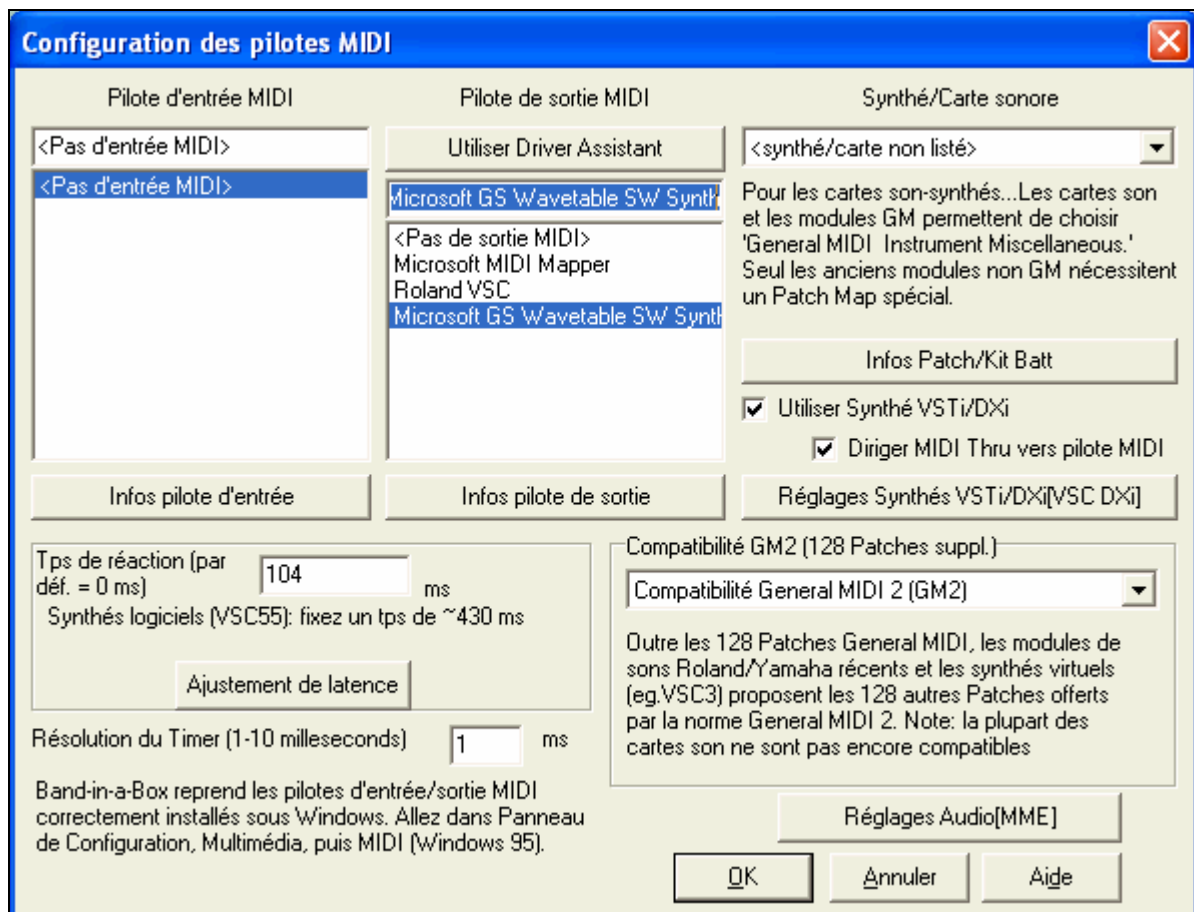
Configuration des pilotes MIDI

Pilote d'entrée MIDI

<Pas d'entrée MIDI>

<Pas d'entrée MIDI>

Pilote de sortie MIDI

Utiliser Driver Assistant

Microsoft GS Wavetable SW Synth

<Pas de sortie MIDI>
Microsoft MIDI Mapper
Roland VSC
Microsoft GS Wavetable SW Synth

Synthé/Carte sonore

<synthé/carte non listé>

Pour les cartes son-synthés...Les cartes son et les modules GM permettent de choisir 'General MIDI Instrument Miscellaneous.' Seul les anciens modules non GM nécessitent un Patch Map spécial.

Infos Patch/Kit Batt

Utiliser Synthé VSTi/DXi

Diriger MIDI Thru vers pilote MIDI

Infos pilote d'entrée

Infos pilote de sortie

Réglages Synthés VSTi/DXi[VSC DXi]

Tps de réaction (par déf. = 0 ms) 104 ms

Synthés logiciels (VSC55): fixez un tps de ~430 ms

Ajustement de latence

Résolution du Timer (1-10 milleseconds) 1 ms

Band-in-a-Box reprend les pilotes d'entrée/sortie MIDI correctement installés sous Windows. Allez dans Panneau de Configuration, Multimédia, puis MIDI (Windows 95).

Compatibilité GM2 (128 Patches suppl.)

Compatibilité General MIDI 2 (GM2)

Outre les 128 Patches General MIDI, les modules de sons Roland/Yamaha récents et les synthés virtuels (eg.VSC3) proposent les 128 autres Patches offerts par la norme General MIDI 2. Note: la plupart des cartes son ne sont pas encore compatibles

Réglages Audio[MME]

OK

Annuler

Aide